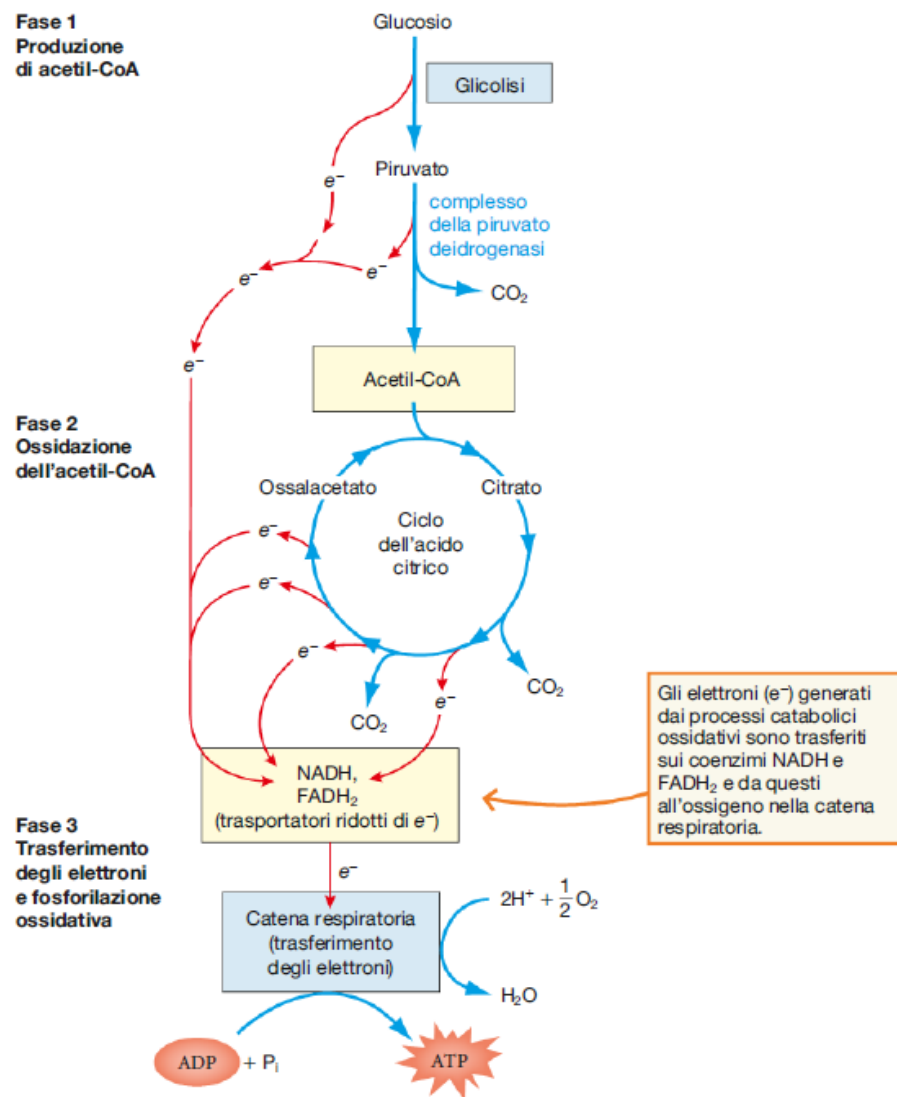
Fase 1
Produzione di acetil-CoA

Glucosio

Glicolisi

$e^-$

Piruvato

complesso della piruvato deidrogenasi

$e^-$

$e^-$

$CO_2$

$e^-$

Acetil-CoA

Fase 2
Ossidazione dell'acetil-CoA

Ossalacetato

Citrato

Ciclo dell'acido citrico

$e^-$

$e^-$

$e^-$

$CO_2$

$e^-$

$CO_2$

Gli elettroni ($e^-$) generati dai processi catabolici ossidativi sono trasferiti sui coenzimi NADH e $FADH_2$ e da questi all'ossigeno nella catena respiratoria.

NADH, $FADH_2$ (trasportatori ridotti di $e^-$)

Fase 3
Trasferimento degli elettroni e fosforilazione ossidativa

$e^-$

Catena respiratoria (trasferimento degli elettroni)

$2H^+ + \frac{1}{2}O_2$

$H_2O$

ADP + $P_i$

ATP